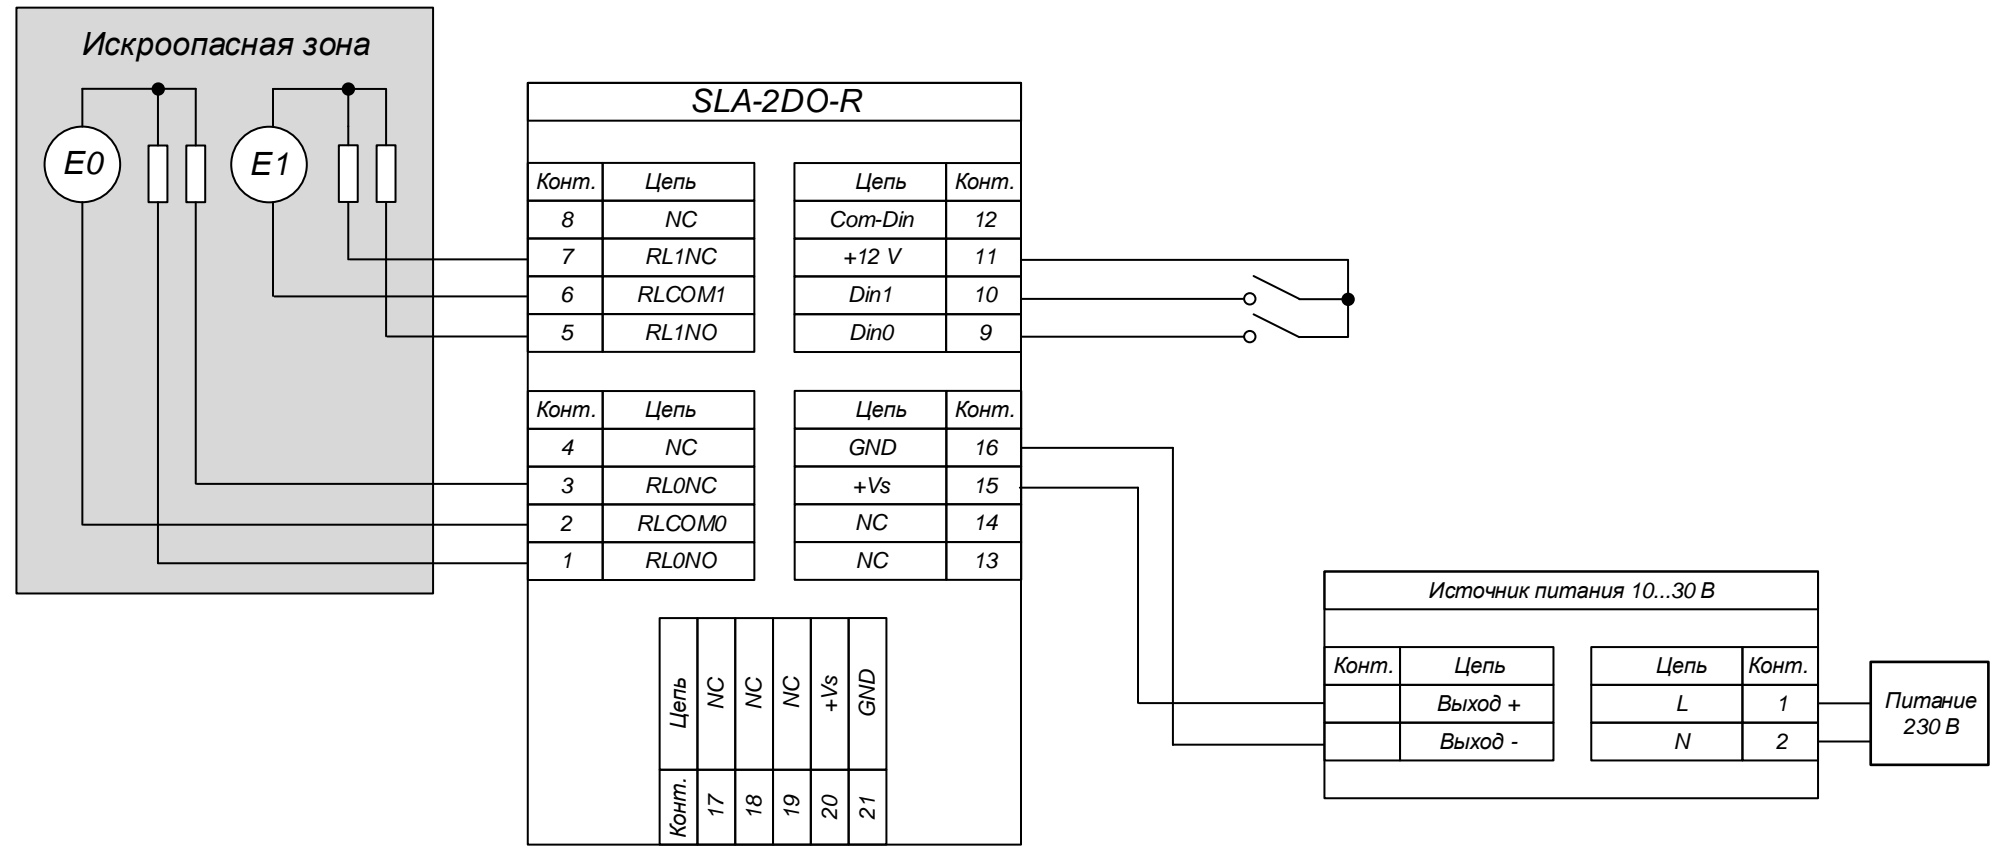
Искроопасная зона

E0

E1

SLA-2DO-R

| Конт. | Цепь |
|---|---|
| 8 | NC |
| 7 | RL1NC |
| 6 | RLCOM1 |
| 5 | RL1NO |

| Цепь | Конт. |
|---|---|
| Com-Din | 12 |
| +12 V | 11 |
| Din1 | 10 |
| Din0 | 9 |

| Конт. | Цепь |
|---|---|
| 4 | NC |
| 3 | RL0NC |
| 2 | RLCOM0 |
| 1 | RL0NO |

| Цепь | Конт. |
|---|---|
| GND | 16 |
| +Vs | 15 |
| NC | 14 |
| NC | 13 |

| Цепь | NC | NC | NC | +Vs | GND |
|---|---|---|---|---|---|
| Конт. | 17 | 18 | 19 | 20 | 21 |

Источник питания 10...30 В

| Конт. | Цепь |
|---|---|
| | Выход + |
| | Выход - |

| Цепь | Конт. |
|---|---|
| L | 1 |
| N | 2 |

Питание 230 В